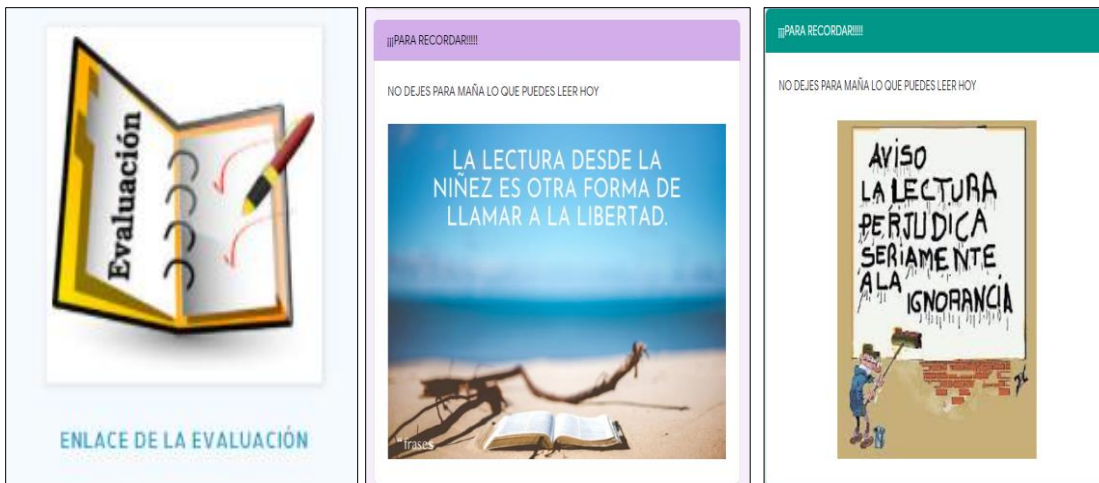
Evaluación

ENLACE DE LA EVALUACIÓN

¡¡¡PARA RECORDAR!!!!!

NO DEJES PARA MAÑA LO QUE PUEDES LEER HOY

LA LECTURA DESDE LA NIÑEZ ES OTRA FORMA DE LLAMAR A LA LIBERTAD.

frases

¡¡¡PARA RECORDAR!!!!!

NO DEJES PARA MAÑA LO QUE PUEDES LEER HOY

AVISO LA LECTURA PERJUDICA SERIAMENTE A LA IGNORANCIA